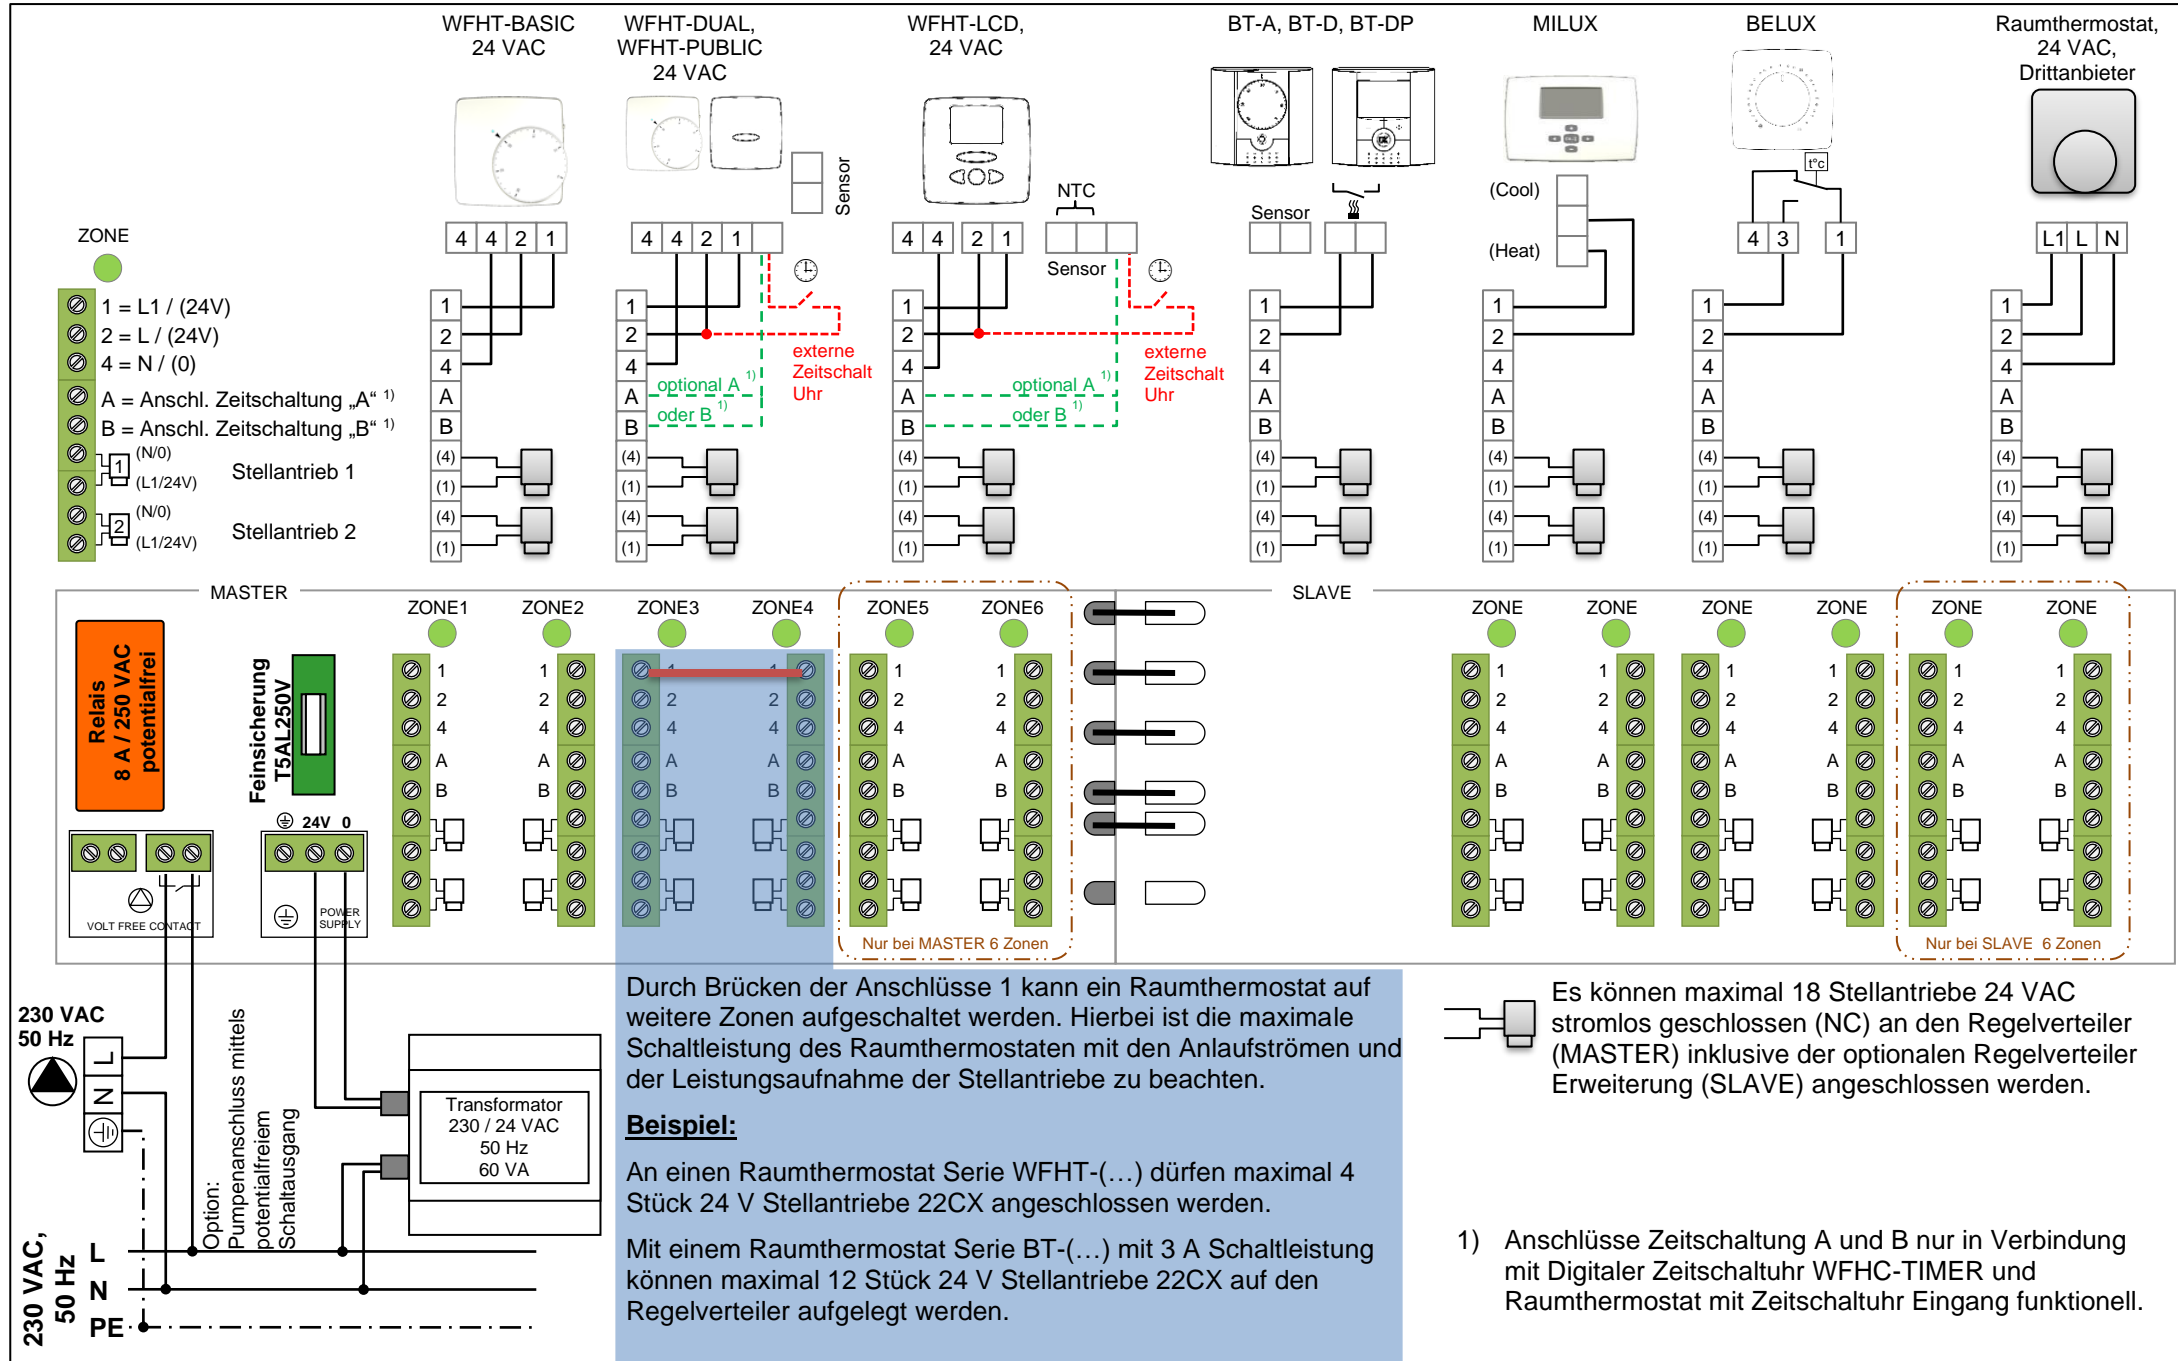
WFHT-BASIC
24 VAC

WFHT-DUAL,
WFHT-PUBLIC
24 VAC

WFHT-LCD,
24 VAC

BT-A, BT-D, BT-DP

MILUX

BELUX

Raumthermostat,
24 VAC,
Drittanbieter

Sensor

NTC

Sensor

Sensor

(Cool)

(Heat)

t°c

4 4 2 1

4 4 2 1

4 4 2 1

4 3 1

L1 L N

ZONE

1 = L1 / (24V)
2 = L / (24V)
4 = N / (0)
A = Anschl. Zeitschaltung „A“ 1)
B = Anschl. Zeitschaltung „B“ 1)

(N/0)
(L1/24V)
Stellantrieb 1

(N/0)
(L1/24V)
Stellantrieb 2

1 2 4 A B (4) (1) (4) (1)

optional A 1)
oder B 1)

externe
Zeitschalt
Uhr

optional A 1)
oder B 1)

externe
Zeitschalt
Uhr

MASTER

ZONE1 ZONE2 ZONE3 ZONE4 ZONE5 ZONE6

SLAVE

ZONE ZONE ZONE ZONE ZONE ZONE

Relais
8 A / 250 VAC
potentialfrei

Feinsicherung
T5AL250V

24V 0

VOLT FREE CONTACT

POWER SUPPLY

Nur bei MASTER 6 Zonen

Nur bei SLAVE 6 Zonen

230 VAC
50 Hz

L
N

Option:
Pumpenanschluss mittels
potentialfreiem
Schaltausgang

Transformator
230 / 24 VAC
50 Hz
60 VA

230 VAC,
50 Hz

L
N
PE

Durch Brücken der Anschlüsse 1 kann ein Raumthermostat auf weitere Zonen aufgeschaltet werden. Hierbei ist die maximale Schaltleistung des Raumthermostaten mit den Anlaufströmen und der Leistungsaufnahme der Stellantriebe zu beachten.

Beispiel:

An einen Raumthermostat Serie WFHT-(…) dürfen maximal 4 Stück 24 V Stellantriebe 22CX angeschlossen werden.

Mit einem Raumthermostat Serie BT-(…) mit 3 A Schaltleistung können maximal 12 Stück 24 V Stellantriebe 22CX auf den Regelverteiler aufgelegt werden.

Es können maximal 18 Stellantriebe 24 VAC stromlos geschlossen (NC) an den Regelverteiler (MASTER) inklusive der optionalen Regelverteiler Erweiterung (SLAVE) angeschlossen werden.

1) Anschlüsse Zeitschaltung A und B nur in Verbindung mit Digitaler Zeitschaltuhr WFHC-TIMER und Raumthermostat mit Zeitschaltuhr Eingang funktionell.